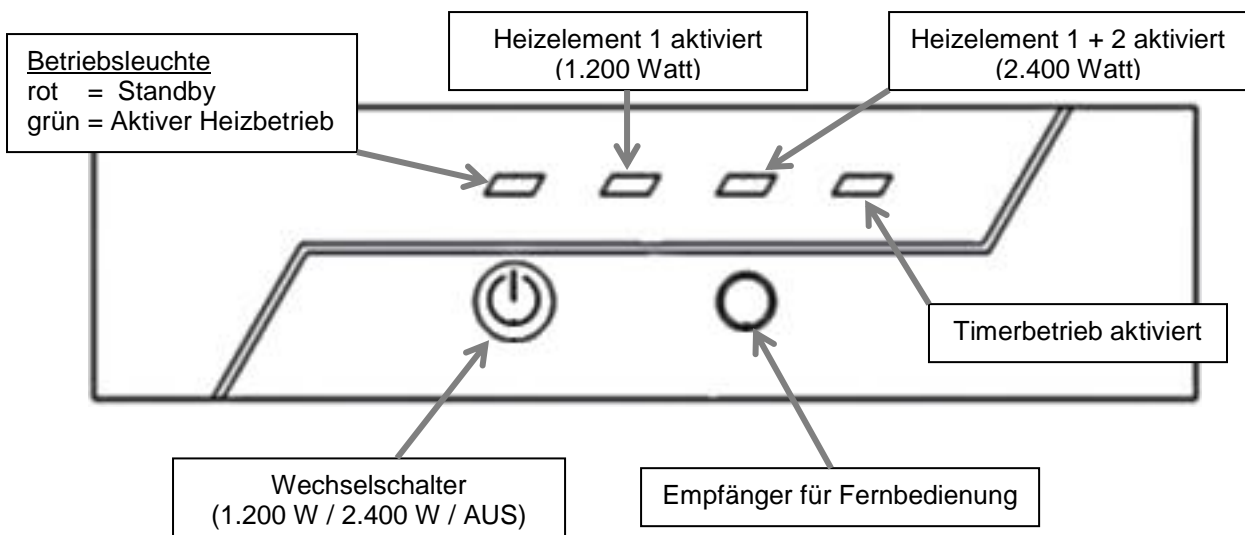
Betriebsleuchte
rot = Standby
grün = Aktiver Heizbetrieb

Heizelement 1 aktiviert
(1.200 Watt)

Heizelement 1 + 2 aktiviert
(2.400 Watt)

Timerbetrieb aktiviert

Wechselschalter
(1.200 W / 2.400 W / AUS)

Empfänger für Fernbedienung